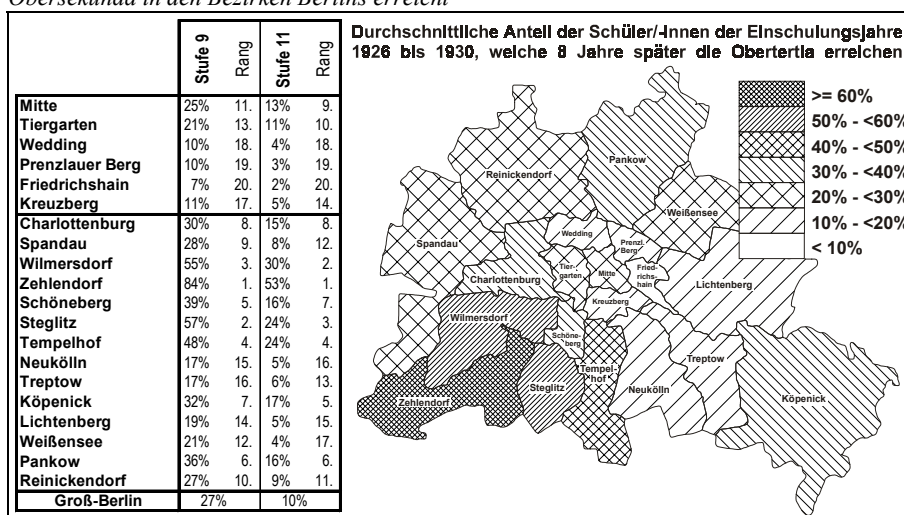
Obersekunda in den Bezirken Berlins erreicht

| | Stufe 9 | Rang | Stufe 11 | Rang |
|---|---|---|---|---|
| Mitte | 25% | 11. | 13% | 9. |
| Tiergarten | 21% | 13. | 11% | 10. |
| Wedding | 10% | 18. | 4% | 18. |
| Prenzlauer Berg | 10% | 19. | 3% | 19. |
| Friedrichshain | 7% | 20. | 2% | 20. |
| Kreuzberg | 11% | 17. | 5% | 14. |
| Charlottenburg | 30% | 8. | 15% | 8. |
| Spandau | 28% | 9. | 8% | 12. |
| Wilmersdorf | 55% | 3. | 30% | 2. |
| Zehlendorf | 84% | 1. | 53% | 1. |
| Schöneberg | 39% | 5. | 16% | 7. |
| Steglitz | 57% | 2. | 24% | 3. |
| Tempelhof | 48% | 4. | 24% | 4. |
| Neukölln | 17% | 15. | 5% | 16. |
| Treptow | 17% | 16. | 6% | 13. |
| Köpenick | 32% | 7. | 17% | 5. |
| Lichtenberg | 19% | 14. | 5% | 15. |
| Weißensee | 21% | 12. | 4% | 17. |
| Pankow | 36% | 6. | 16% | 6. |
| Reinickendorf | 27% | 10. | 9% | 11. |
| Groß-Berlin | 27% | | 10% | |

Durchschnittliche Anteil der Schüler/-innen der Einschulungsjahre 1926 bis 1930, welche 8 Jahre später die Obertertia erreichen

>= 60%
50% - <60%
40% - <50%
30% - <40%
20% - <30%
10% - <20%
< 10%

Pankow
Reinickendorf
Weißensee
Spandau
Wedding
Prenzl. Berg
Tier-garten
Mitte
Fried-richs-hain
Charlottenburg
Lichtenberg
Kreuzberg
Wilmersdorf
Schöne-berg
Tempel-hof
Treptow
Steglitz
Neukölln
Zehlendorf
Köpenick